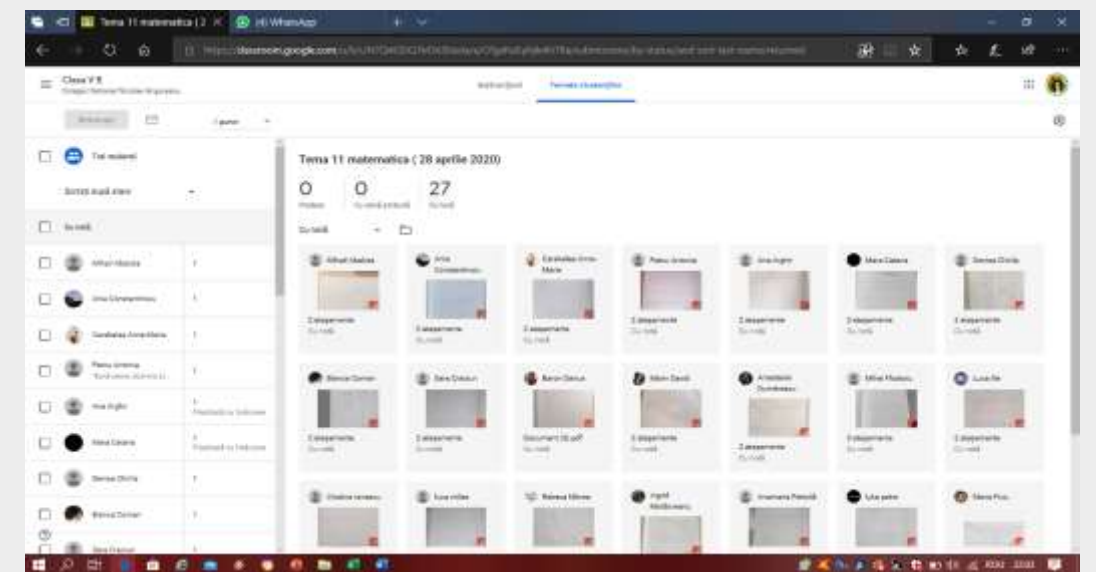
Tema 11 matematica (2 ×
(4) WhatsApp
https://classroom.google.com/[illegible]
Clasa V B
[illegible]
Instrucțiuni
Temele studenților
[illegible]
1 punct
Toți elevii
Sortați după elev
Nu notă
Mihali Vlasian
Ana Constantinescu
Carabelea Anna Maria
Pasnu Antonia
Ana Avghir
Mara Catana
Bernea Olivia
Bianca Dumitr
Sara Draicu
Tema 11 matematica ( 28 aprilie 2020)
0
Predate
0
Nu s-a predat
27
Nu notă
Nu notă
Mihali Vlasian
Ana Constantinescu
Carabelea Anna Maria
Pasnu Antonia
Ana Avghir
Mara Catana
Bernea Olivia
2 atașamente
Nu notă
Bianca Dumitr
Sara Draicu
Baron Darius
Albin David
Anastasia Dumitrescu
Mihai Pfeiferu
Luca Ile
Document (8).pdf
Nu notă
Cristina Ionescu
Luca miller
Rebeca Minner
Ingrid Moldoveanu
Anamaria Petrulă
Luca petre
Maria Pruc